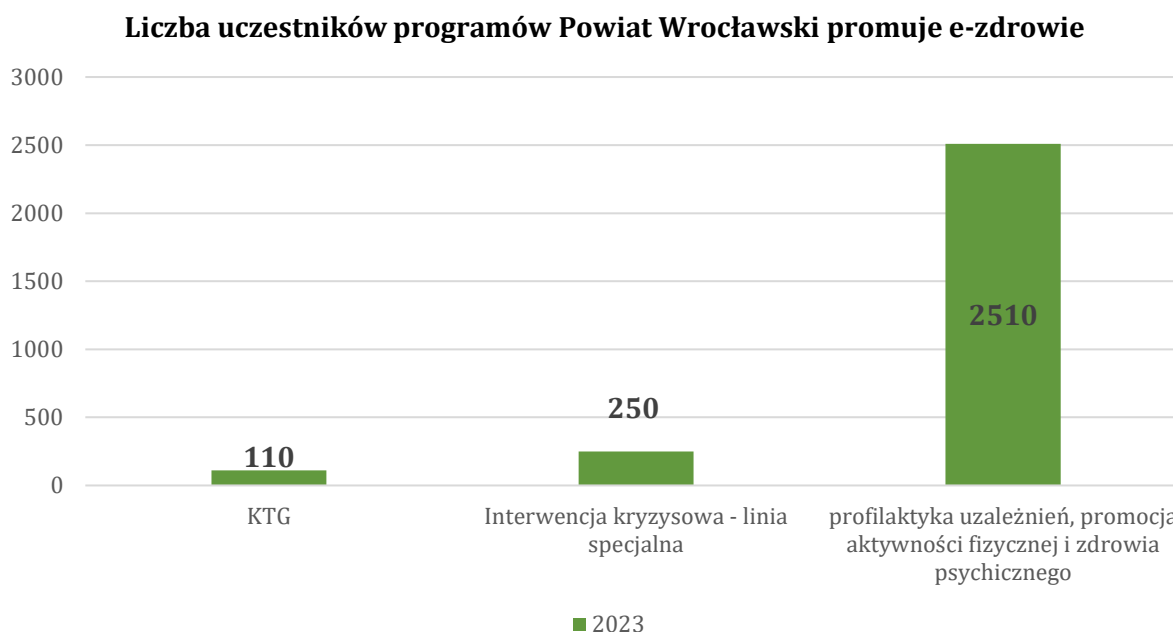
Liczba uczestników programów Powiat Wrocławski promuje e-zdrowie

3000
2500
2000
1500
1000
500
0

110
250
2510

KTG
Interwencja kryzysowa - linia specjalna
profilaktyka uzależnień, promocja aktywności fizycznej i zdrowia psychicznego

2023